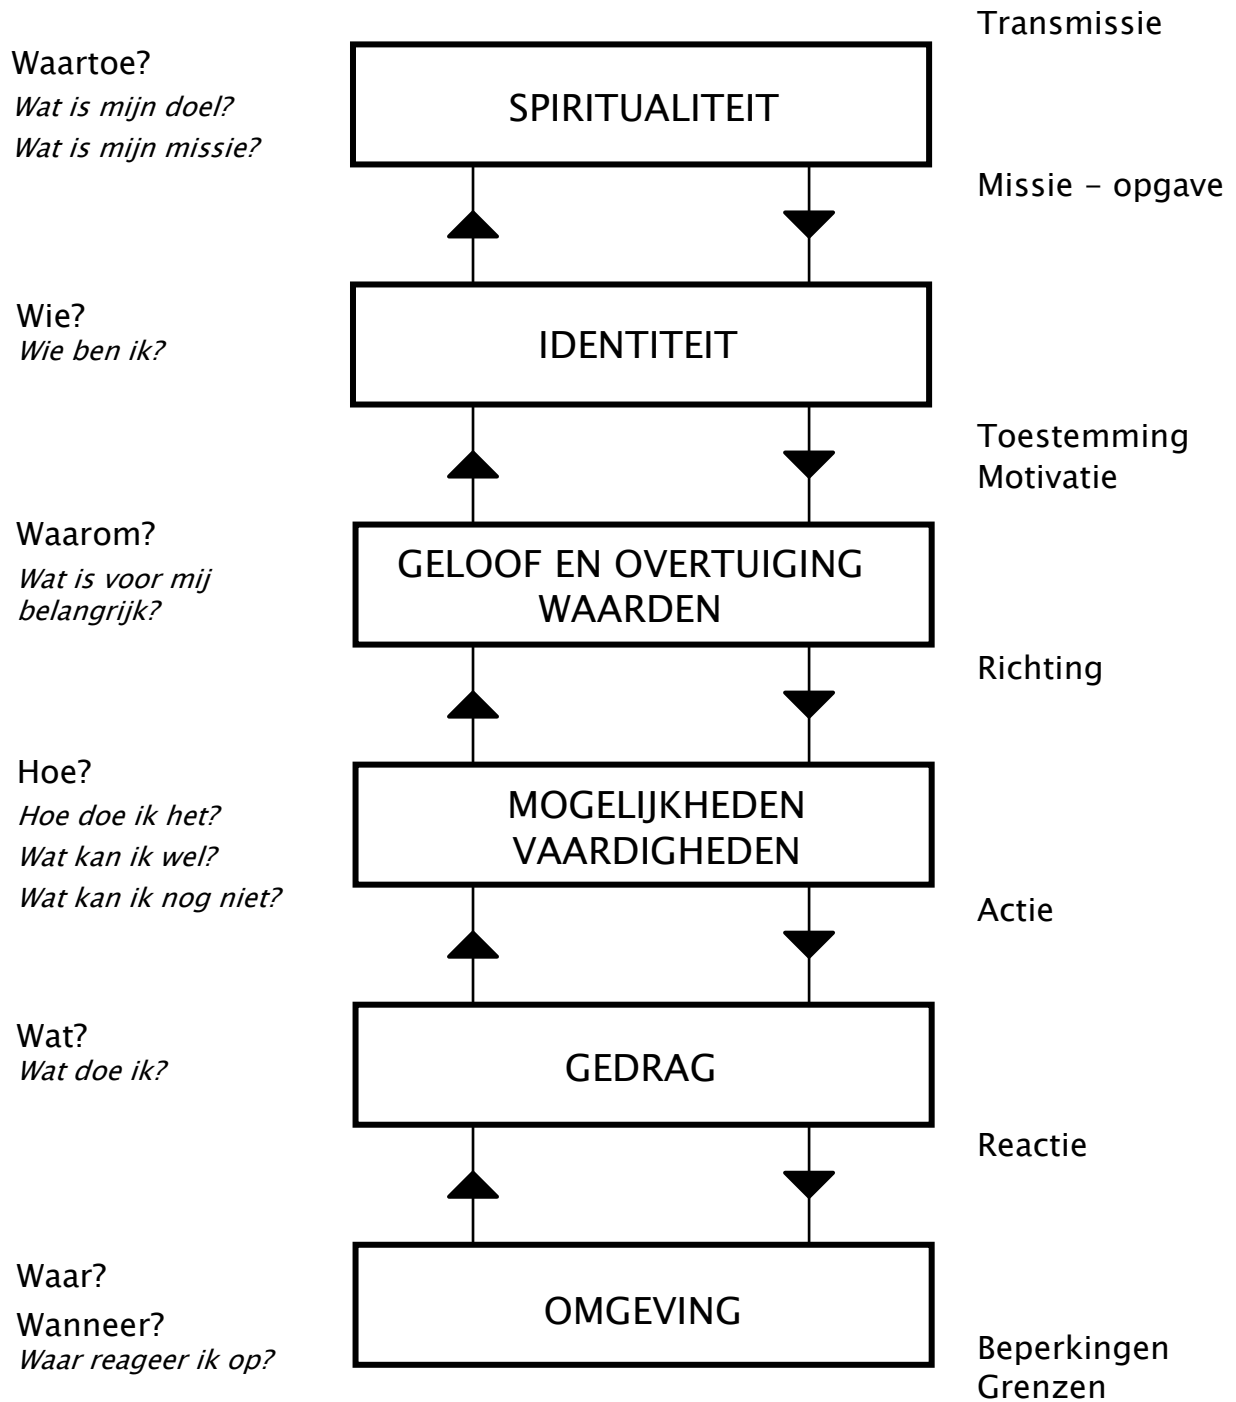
Transmissie

Waartoe?
*Wat is mijn doel?*
*Wat is mijn missie?*

SPIRITUALITEIT

Missie - opgave

Wie?
*Wie ben ik?*

IDENTITEIT

Toestemming
Motivatie

Waarom?
*Wat is voor mij belangrijk?*

GELOOF EN OVERTUIGING
WAARDEN

Richting

Hoe?
*Hoe doe ik het?*
*Wat kan ik wel?*
*Wat kan ik nog niet?*

MOGELIJKHEDEN
VAARDIGHEDEN

Actie

Wat?
*Wat doe ik?*

GEDRAG

Reactie

Waar?
Wanneer?
*Waar reageer ik op?*

OMGEVING

Beperkingen
Grenzen